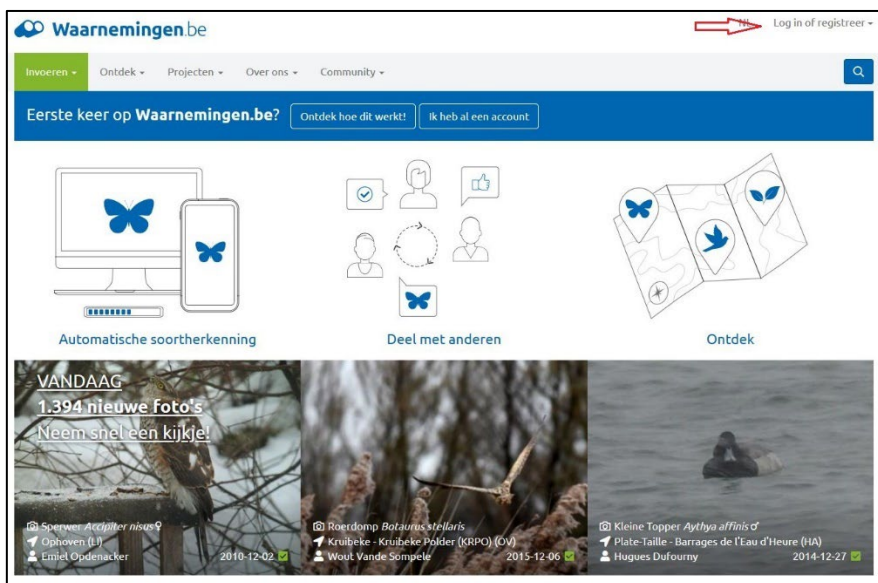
Waarnemingen.be

NL Log in of registreer

Invoeren Ontdek Projecten Over ons Community

Eerste keer op Waarnemingen.be? Ontdek hoe dit werkt! Ik heb al een account

Automatische soortherkenning

Deel met anderen

Ontdek

VANDAAG
1.394 nieuwe foto's
Neem snel een kijkje!

Sperwer Accipiter nisus ♀
Ophoven (Li)
Emiel Opdenacker 2010-12-02

Roerdomp Botaurus stellaris
Kruibeke - Kruibeke Polder (KRPO) (OV)
Wout Vande Sompele 2015-12-06

Kleine Topper Aythya affinis ♂
Plate-Taille - Barrages de l'Eau d'Heure (HA)
Hugues Dufourny 2014-12-27